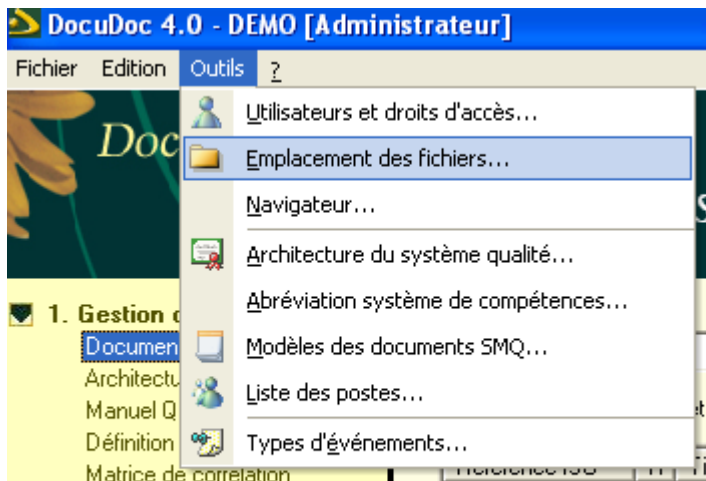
DocuDoc 4.0 - DEMO [Administrateur]

Fichier Edition Outils ?

Utilisateurs et droits d'accès...
Emplacement des fichiers...
Navigateur...
Architecture du système qualité...
Abréviation système de compétences...
Modèles des documents SMQ...
Liste des postes...
Types d'événements...

Doc

1. Gestion c
Documen
Architectu
Manuel Q
Définition
Matrice de corrélation